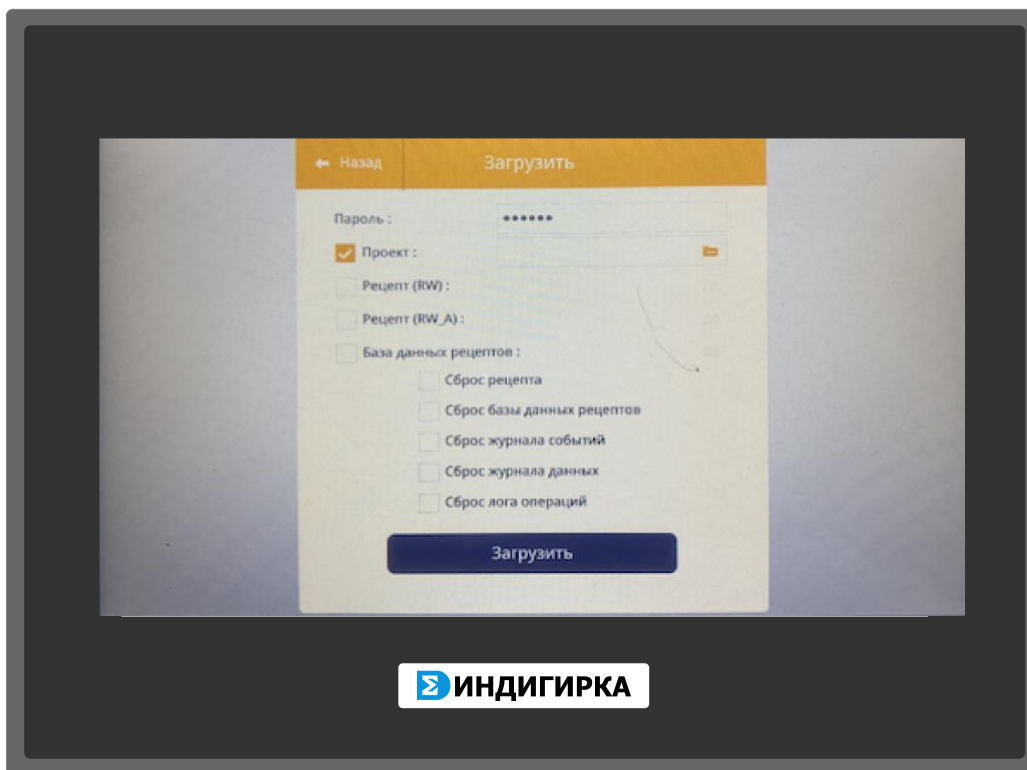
Назад

Загрузить

Пароль :

••••••

Проект :

Рецепт (RW) :

Рецепт (RW_A) :

База данных рецептов :

Сброс рецепта

Сброс базы данных рецептов

Сброс журнала событий

Сброс журнала данных

Сброс лога операций

Загрузить

ИНДИГИРКА